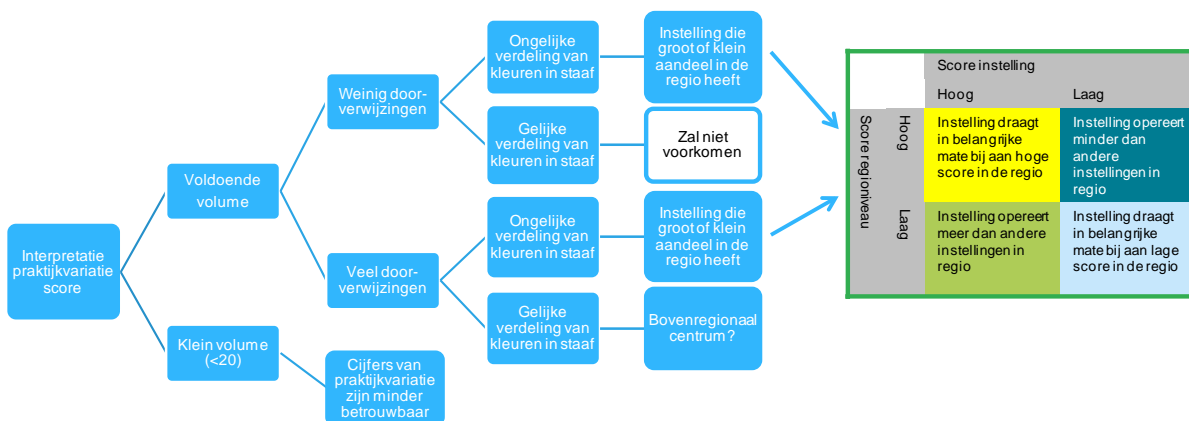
Interpretatie praktijkvariatie score

Voldoende volume

Weinig doorverwijzingen

Ongelijke verdeling van kleuren in staaf

Instelling die groot of klein aandeel in de regio heeft

Gelijke verdeling van kleuren in staaf

Zal niet voorkomen

Veel doorverwijzingen

Ongelijke verdeling van kleuren in staaf

Instelling die groot of klein aandeel in de regio heeft

Gelijke verdeling van kleuren in staaf

Bovenregionaal centrum?

Klein volume (<20)

Cijfers van praktijkvariatie zijn minder betrouwbaar

| | | Score instelling | |
|---|---|---|---|
| | | Hoog | Laag |
| Score regioniveau | Hoog | Instelling draagt in belangrijke mate bij aan hoge score in de regio | Instelling opereert minder dan andere instellingen in regio |
| | Laag | Instelling opereert meer dan andere instellingen in regio | Instelling draagt in belangrijke mate bij aan lage score in de regio |